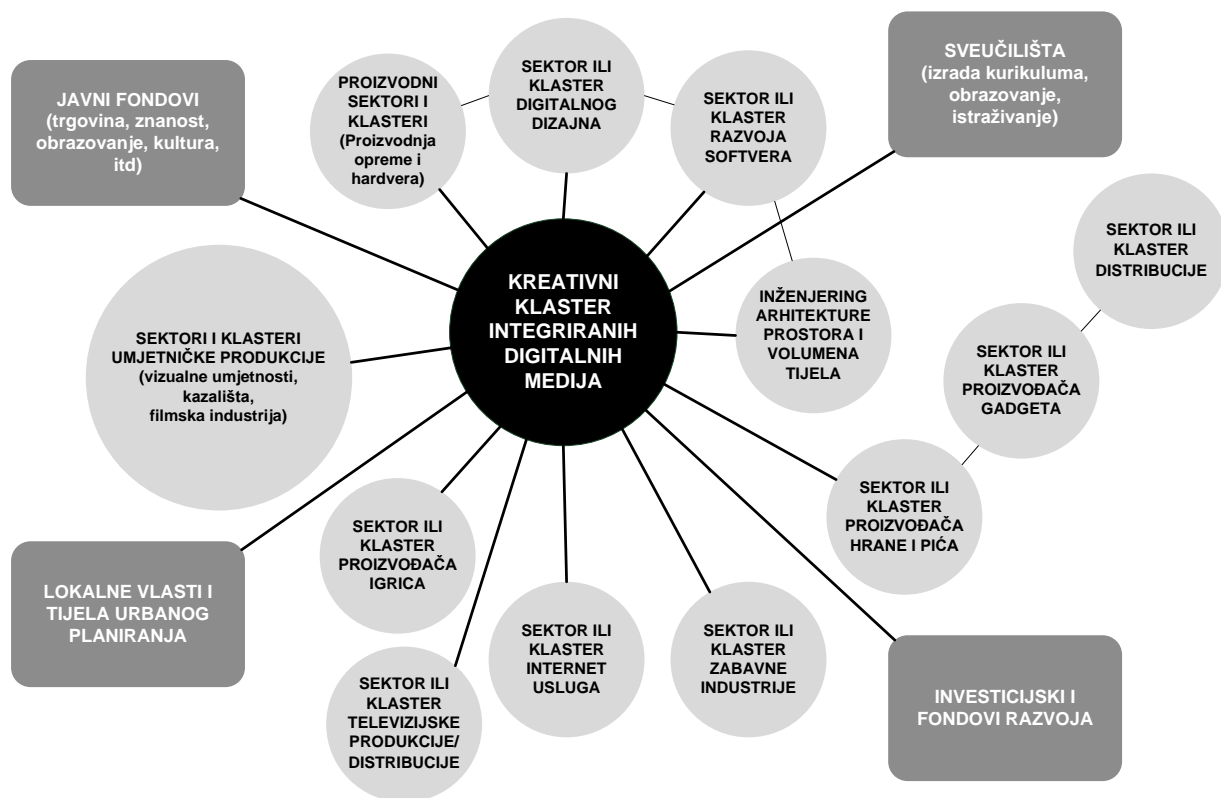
JAVNI FONDOVI (trgovina, znanost, obrazovanje, kultura, itd)

PROIZVODNI SEKTORI I KLASTERI (Proizvodnja opreme i hardvera)

SEKTOR ILI KLASTER DIGITALNOG DIZAJNA

SEKTOR ILI KLASTER RAZVOJA SOFTVERA

SVEUČILIŠTA (izrada kurikuluma, obrazovanje, istraživanje)

SEKTOR ILI KLASTER DISTRIBUCIJE

KREATIVNI KLASTER INTEGRIRANIH DIGITALNIH MEDIJA

SEKTORI I KLASTERI UMJETNIČKE PRODUKCIJE (vizualne umjetnosti, kazališta, filmska industrija)

INŽENJERING ARHITEKTURE PROSTORA I VOLUMENA TIJELA

SEKTOR ILI KLASTER PROIZVOĐAČA GADGETA

SEKTOR ILI KLASTER PROIZVOĐAČA HRANE I PIĆA

SEKTOR ILI KLASTER PROIZVOĐAČA IGRICA

LOKALNE VLASTI I TIJELA URBANOG PLANIRANJA

SEKTOR ILI KLASTER INTERNET USLUGA

SEKTOR ILI KLASTER ZABAVNE INDUSTRIJE

INVESTICIJSKI I FONDOVI RAZVOJA

SEKTOR ILI KLASTER TELEVIZIJSKE PRODUKCIJE/ DISTRIBUCIJE